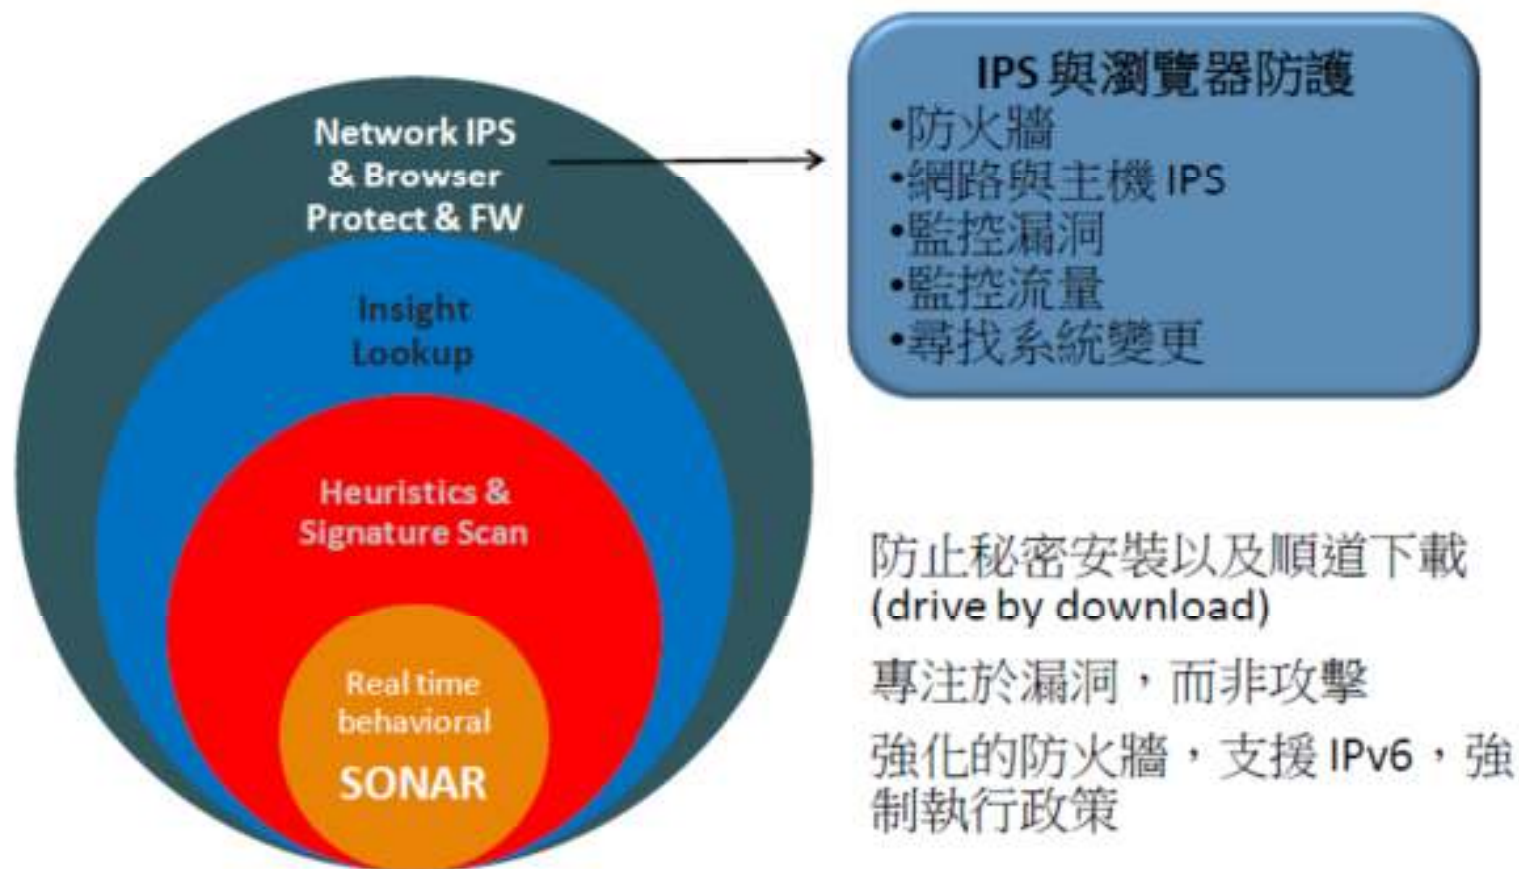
Network IPS & Browser Protect & FW

Insight Lookup

Heuristics & Signature Scan

Real time behavioral
SONAR

IPS 與瀏覽器防護
•防火牆
•網路與主機 IPS
•監控漏洞
•監控流量
•尋找系統變更

防止秘密安裝以及順道下載 (drive by download)

專注於漏洞，而非攻擊

強化的防火牆，支援 IPv6，強制執行政策